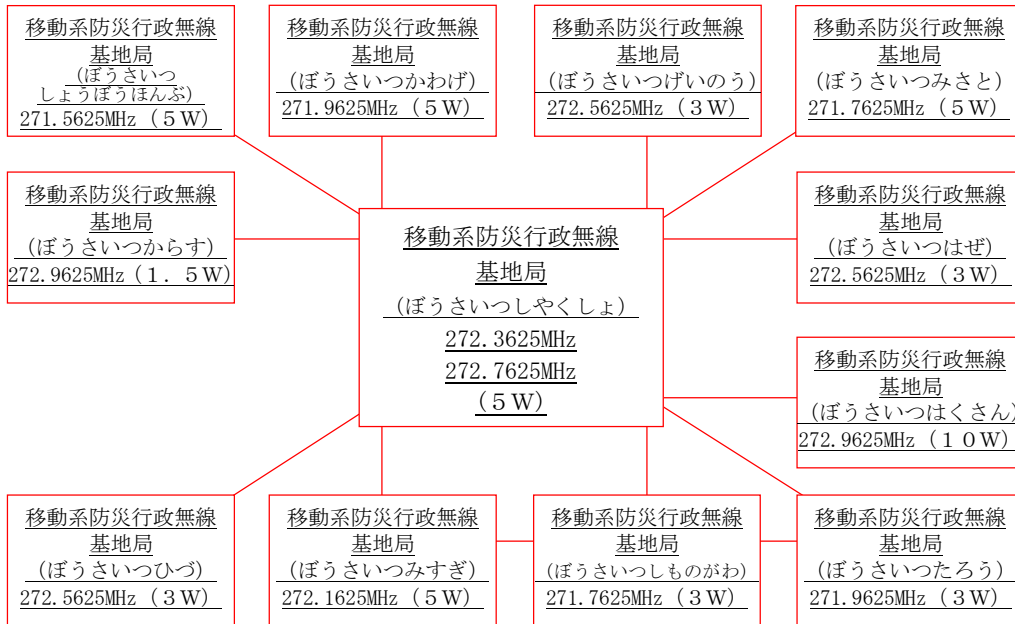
移動系防災行政無線
基地局
（ぼうさいつ
しょうぼうほんぶ）
271.5625MHz（５W）

移動系防災行政無線
基地局
（ぼうさいつかわげ）
271.9625MHz（５W）

移動系防災行政無線
基地局
（ぼうさいつげいのう）
272.5625MHz（３W）

移動系防災行政無線
基地局
（ぼうさいつみさと）
271.7625MHz（５W）

移動系防災行政無線
基地局
（ぼうさいつからす）
272.9625MHz（１．５W）

移動系防災行政無線
基地局
（ぼうさいつしやくしょ）
272.3625MHz
272.7625MHz
（５W）

移動系防災行政無線
基地局
（ぼうさいつはぜ）
272.5625MHz（３W）

移動系防災行政無線
基地局
（ぼうさいつはくさん）
272.9625MHz（１０W）

移動系防災行政無線
基地局
（ぼうさいつひづ）
272.5625MHz（３W）

移動系防災行政無線
基地局
（ぼうさいつみすぎ）
272.1625MHz（５W）

移動系防災行政無線
基地局
（ぼうさいつしものがわ）
271.7625MHz（３W）

移動系防災行政無線
基地局
（ぼうさいつたろう）
271.9625MHz（３W）